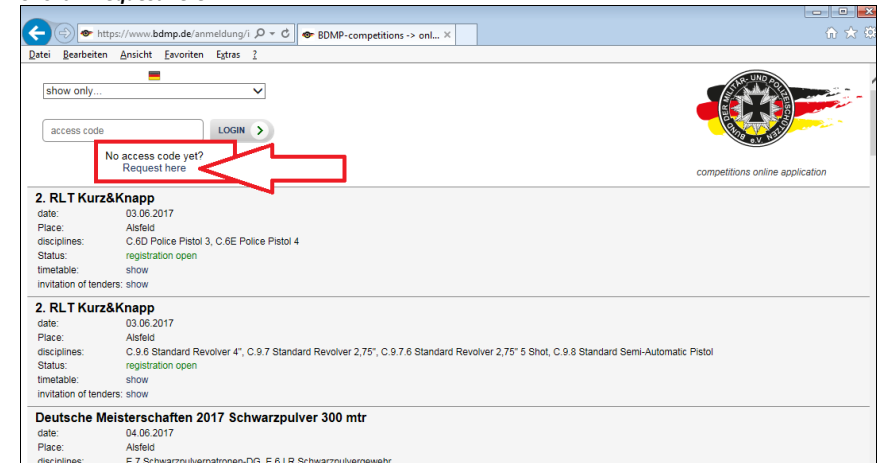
https://www.bdmp.de/anmeldung/i

BDMP-competitions -> onl...

Datei Bearbeiten Ansicht Favoriten Extras ?

show only...

access code

LOGIN

No access code yet?
Request here

BUND DER MILITÄR- UND POLIZEISCHÜTZEN e.V.

competitions online application

2. RLT Kurz&Knapp

date: 03.06.2017
Place: Alsfeld
disciplines: C.6D Police Pistol 3, C.6E Police Pistol 4
Status: registration open
timetable: show
invitation of tenders: show

2. RLT Kurz&Knapp

date: 03.06.2017
Place: Alsfeld
disciplines: C.9.6 Standard Revolver 4", C.9.7 Standard Revolver 2,75", C.9.7.6 Standard Revolver 2,75" 5 Shot, C.9.8 Standard Semi-Automatic Pistol
Status: registration open
timetable: show
invitation of tenders: show

Deutsche Meisterschaften 2017 Schwarzpulver 300 mtr

date: 04.06.2017
Place: Alsfeld
disciplines: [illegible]